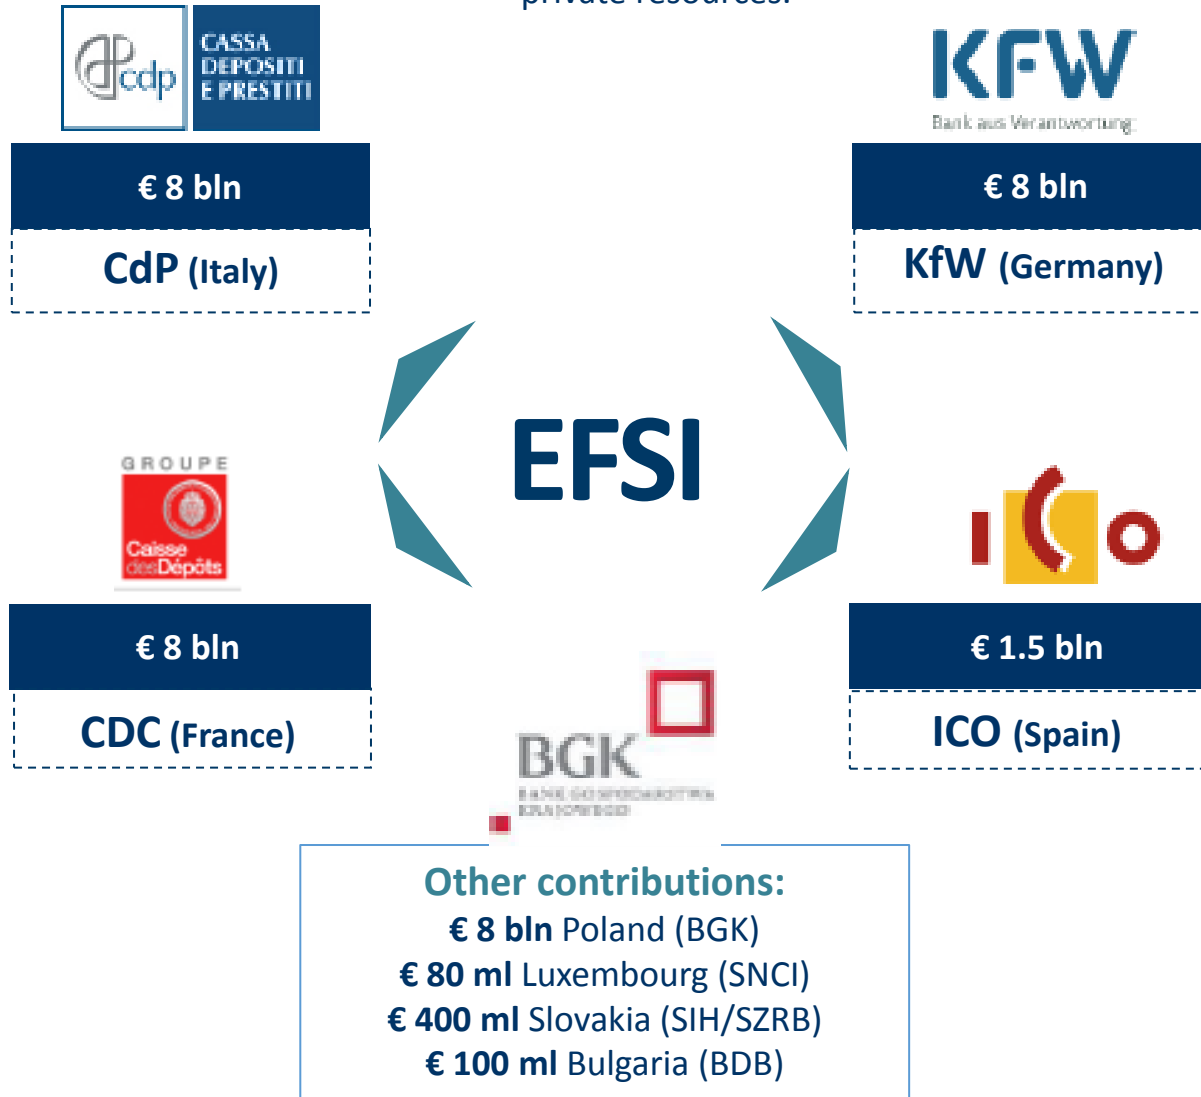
private resources.

cdp CASSA DEPOSITI E PRESTITI

€ 8 bln

CdP (Italy)

KFW
Bank aus Verantwortung

€ 8 bln

KfW (Germany)

EFSI

GROUPE
Caisse des Dépôts

€ 8 bln

CDC (France)

ICO

€ 1.5 bln

ICO (Spain)

BGK
BANK GOSPODARSTWA KRAJOWEGO

Other contributions:
€ 8 bln Poland (BGK)
€ 80 ml Luxembourg (SNCI)
€ 400 ml Slovakia (SIH/SZRB)
€ 100 ml Bulgaria (BDB)